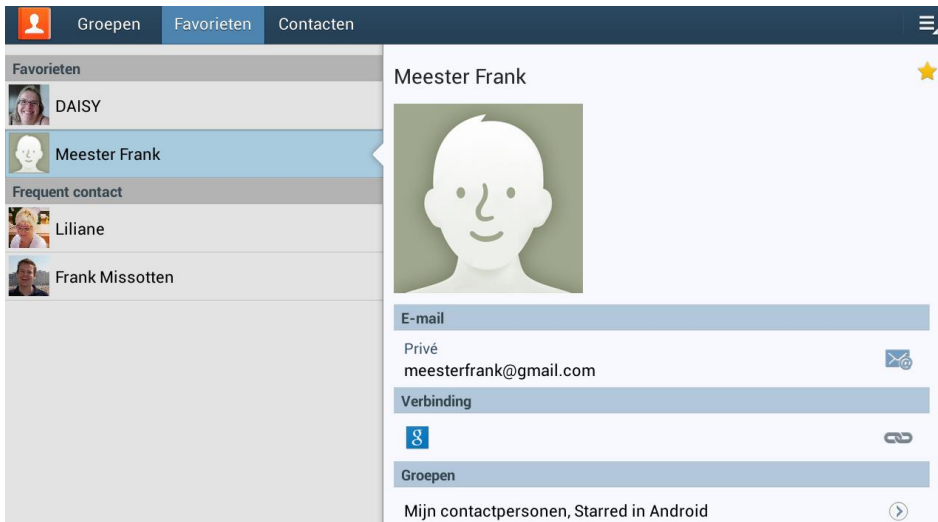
Groepen Favorieten Contacten

Favorieten

DAISY

Meester Frank

Frequent contact

Liliane

Frank Missotten

Meester Frank

E-mail

Privé
meesterfrank@gmail.com

Verbinding

g

Groepen

Mijn contactpersonen, Starred in Android